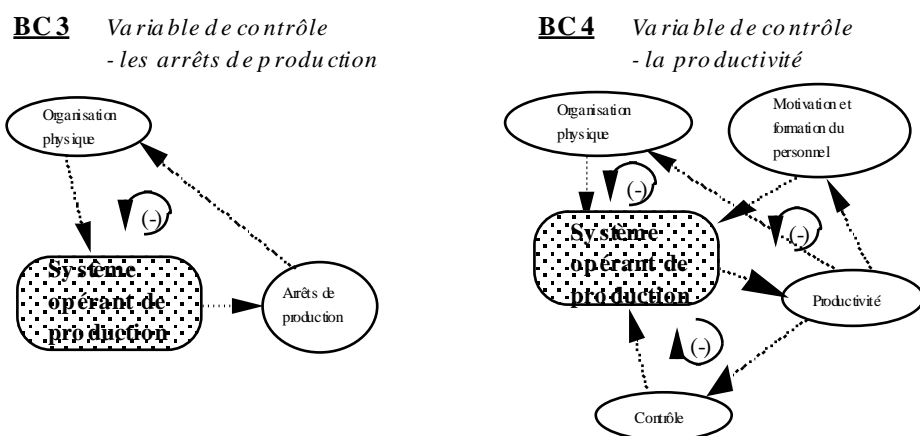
BC 3 Variable de contrôle
- les arrêts de production

Organisation physique

(-)

Système opérant de production

Arrêts de production

BC 4 Variable de contrôle
- la productivité

Organisation physique

Motivation et formation du personnel

(-)

(-)

Système opérant de production

Productivité

(-)

Contrôle